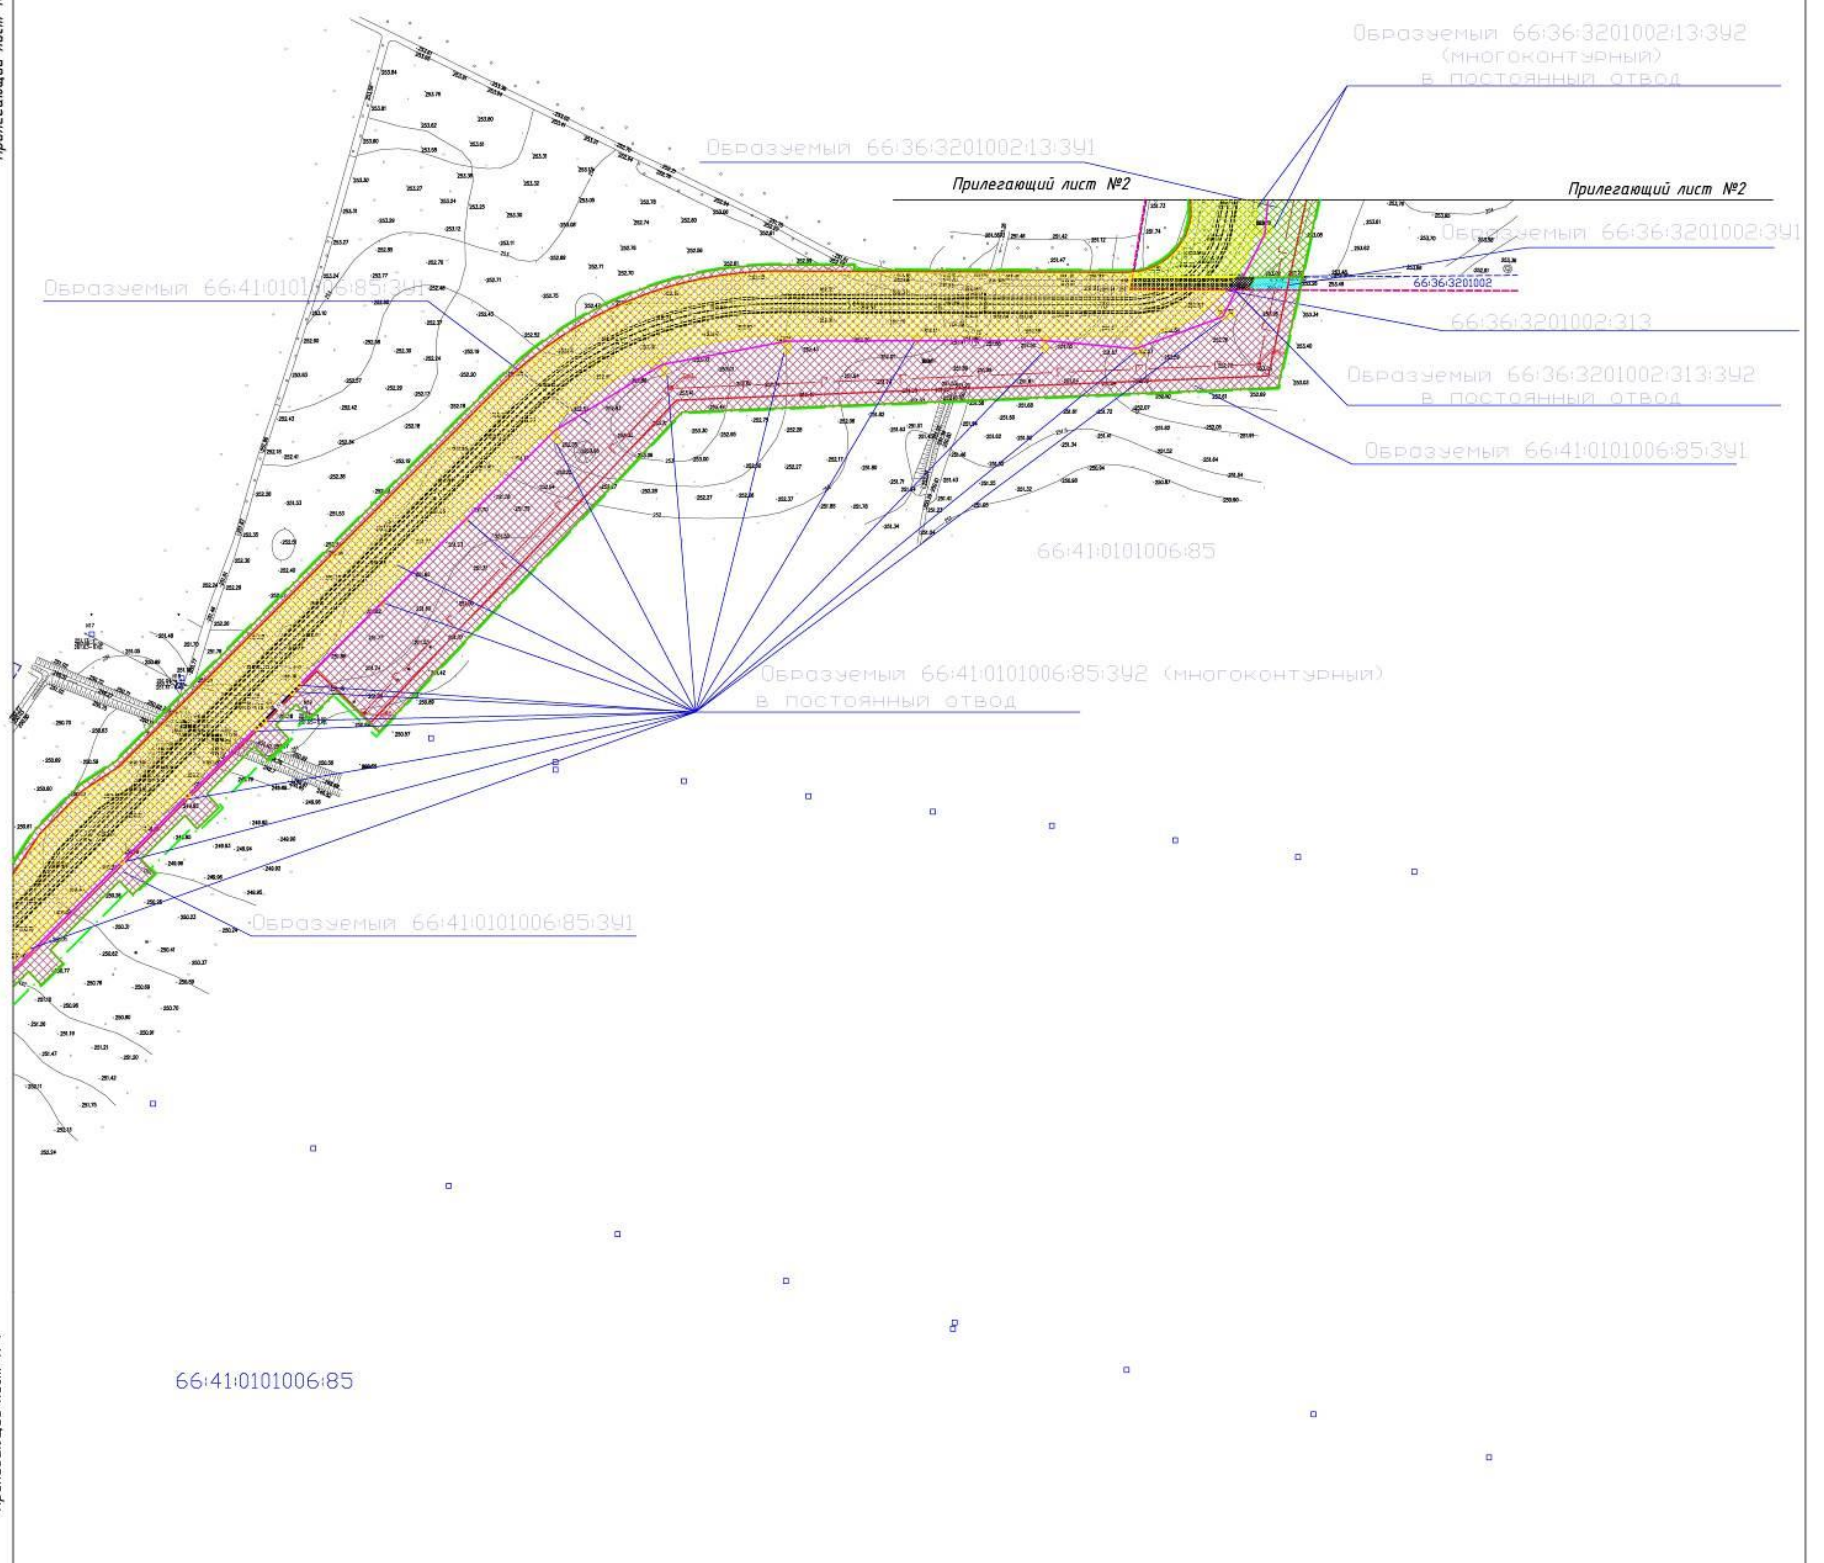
Образуемый 66:36:3201002:13:ЗУ2
(многоконтурный)
в постоянный отвод

Образуемый 66:36:3201002:13:ЗУ1

Прилегающий лист №2

Прилегающий лист №2

Образуемый 66:36:3201002:ЗУ1

66:36:3201002

Образуемый 66:41:0101006:85:ЗУ1

66:36:3201002:313

Образуемый 66:36:3201002:313:ЗУ2
в постоянный отвод

Образуемый 66:41:0101006:85:ЗУ1

66:41:0101006:85

Образуемый 66:41:0101006:85:ЗУ2 (многоконтурный)
в постоянный отвод

Образуемый 66:41:0101006:85:ЗУ1

66:41:0101006:85